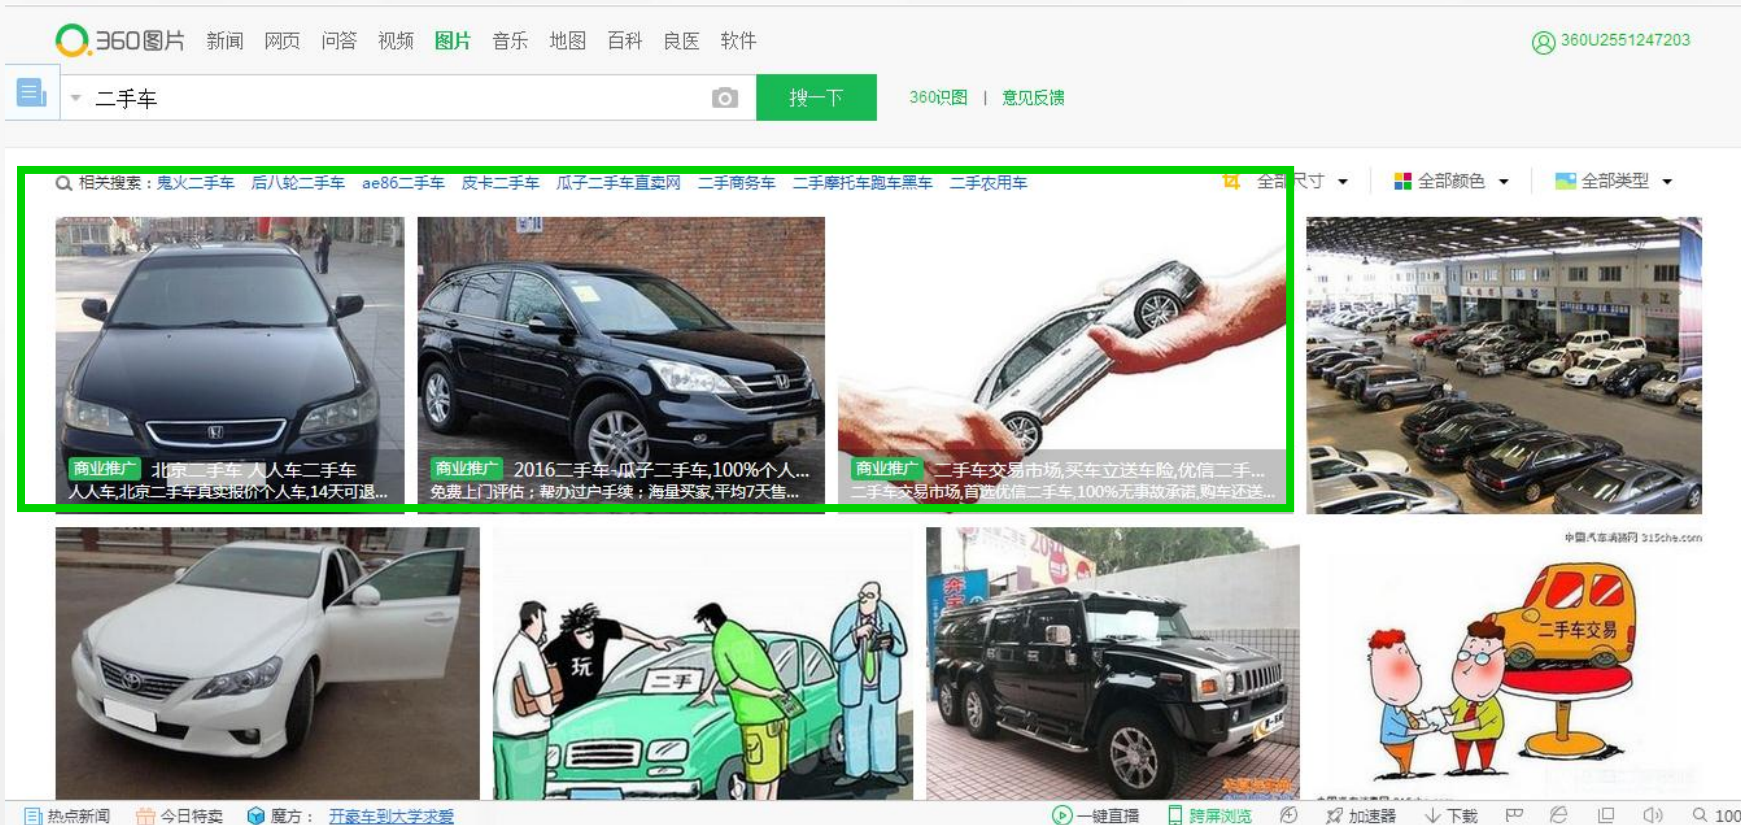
360图片 新闻 网页 问答 视频 图片 音乐 地图 百科 良医 软件

360U2551247203

二手车

搜一下

360识图 | 意见反馈

相关搜索：鬼火二手车 后八轮二手车 ae86二手车 皮卡二手车 瓜子二手车直卖网 二手商务车 二手摩托车跑车黑车 二手农用车

全部尺寸 全部颜色 全部类型

商业推广 北京二手车 人人车二手车
人人车,北京二手车真实报价个人车,14天可退...

商业推广 2016二手车-瓜子二手车,100%个人...
免费上门评估；帮办过户手续；海量买家,平均7天售...

商业推广 二手交易市场,买车立送车险,优信二手...
二手交易市场,首选优信二手车,100%无事故承诺,购车还送...

二手

玩

中国汽车消费网 315che.com

二手车交易

热点新闻 今日特卖 魔方： 开豪车到大学求爱

一键直播 跨屏浏览 加速器 下载 100